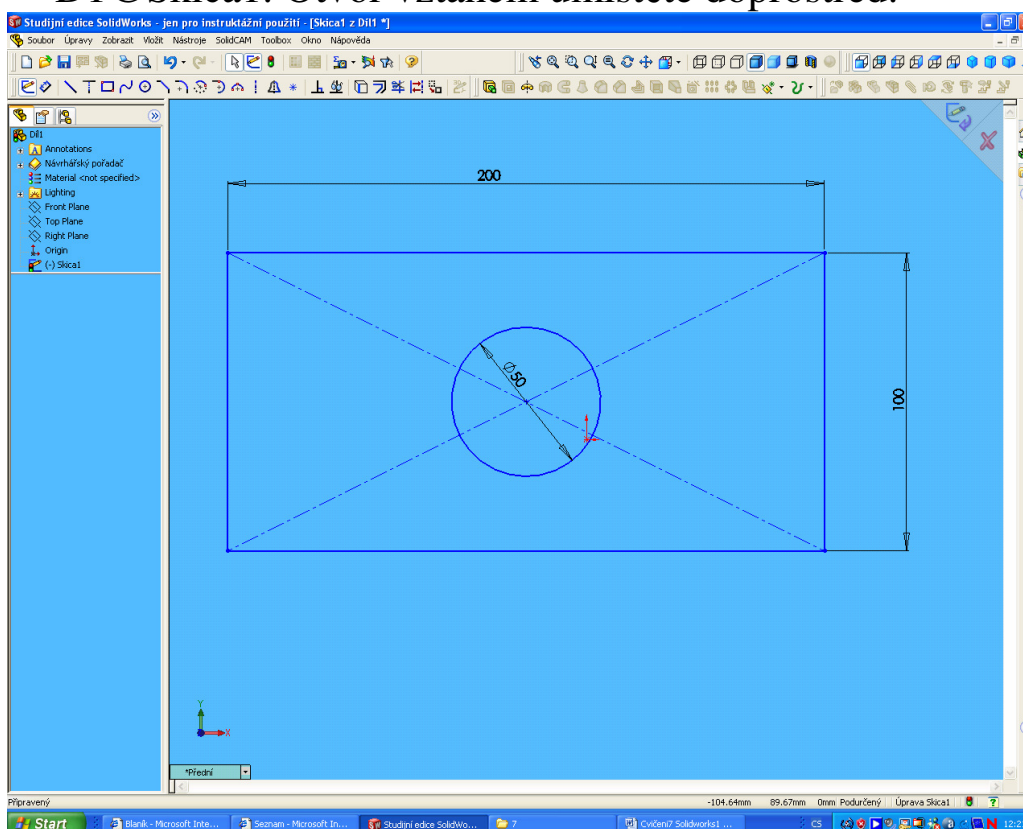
Studijní edice SolidWorks - jen pro instruktážní použití - [Skica1 z Díl1 *]

Soubor Úpravy Zobrazit Vložit Nástroje SolidCAM Toolbox Okno Nápověda

Díl1
Annotations
Návrhářský pořadač
Material <not specified>
Lighting
Front Plane
Top Plane
Right Plane
Origin
(-) Skica1

200

100

Ø50

*Přední

Připravený

-104.64mm 89.67mm 0mm Podurčený Úprava Skica1

Start
Blaník - Microsoft Inte...
Seznam - Microsoft In...
Studijní edice SolidWo...
7
Cvičení7 Solidworks1 ...
CS